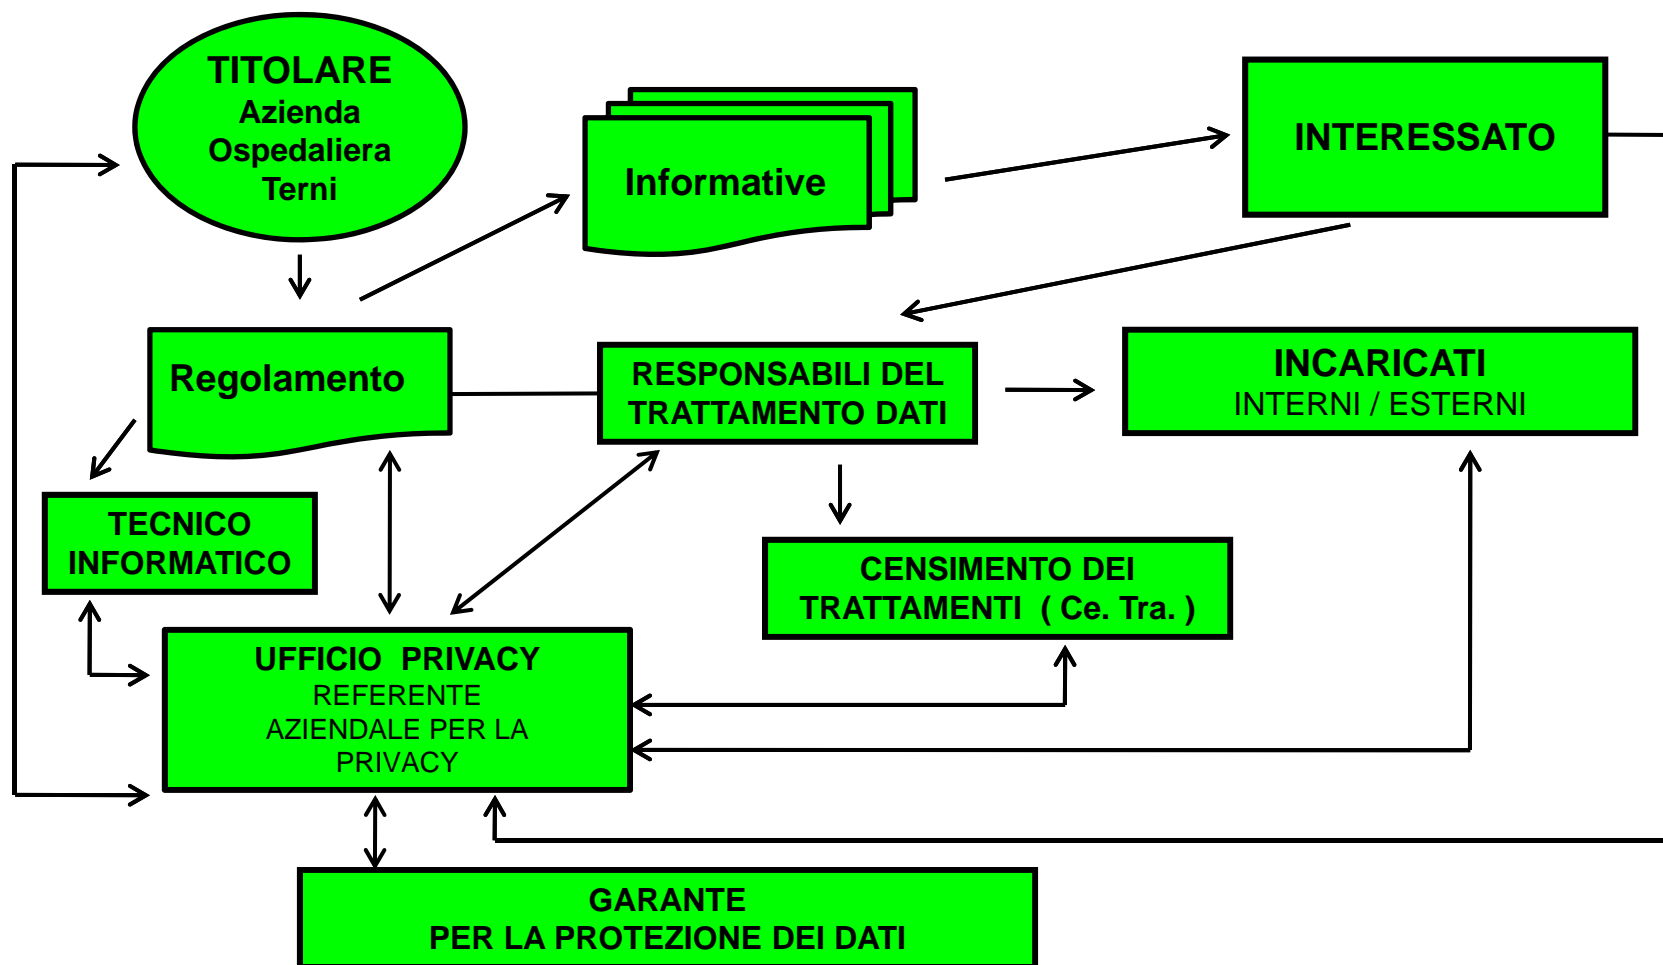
TITOLARE
Azienda
Ospedaliera
Terni

Informative

INTERESSATO

Regolamento

RESPONSABILI DEL TRATTAMENTO DATI

INCARICATI
INTERNI / ESTERNI

TECNICO INFORMATICO

CENSIMENTO DEI TRATTAMENTI ( Ce. Tra. )

UFFICIO PRIVACY
REFERENTE AZIENDALE PER LA PRIVACY

GARANTE
PER LA PROTEZIONE DEI DATI